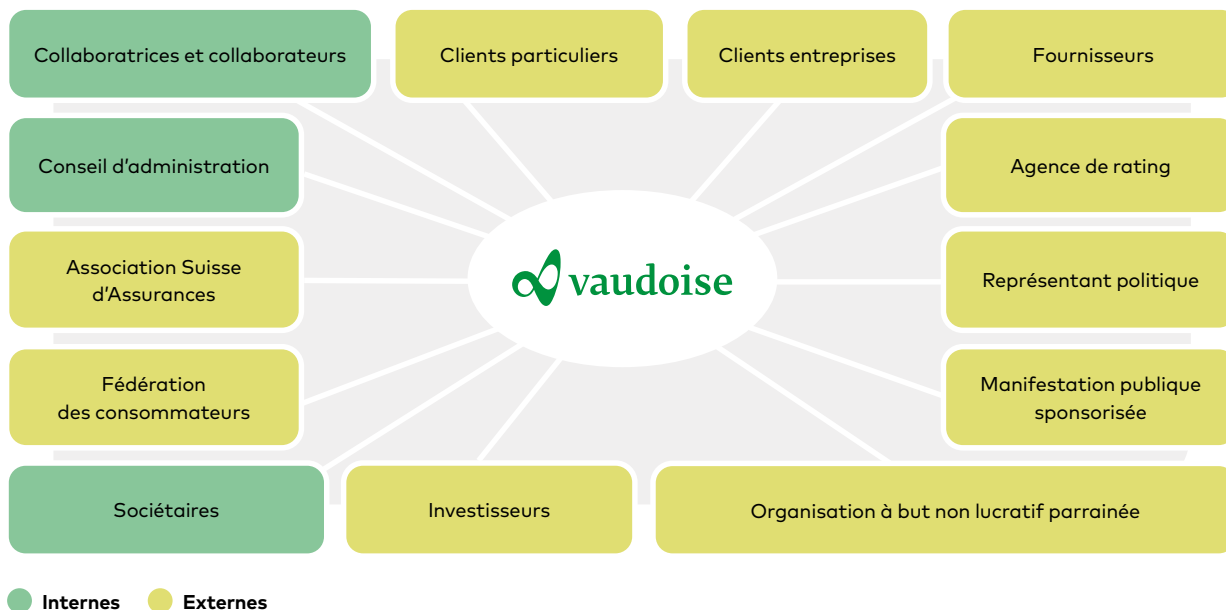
Collaboratrices et collaborateurs

Clients particuliers

Clients entreprises

Fournisseurs

Conseil d’administration

Agence de rating

Association Suisse d’Assurances

vaudoise

Représentant politique

Fédération des consommateurs

Manifestation publique sponsorisée

Sociétaires

Investisseurs

Organisation à but non lucratif parrainée

Internes
Externes